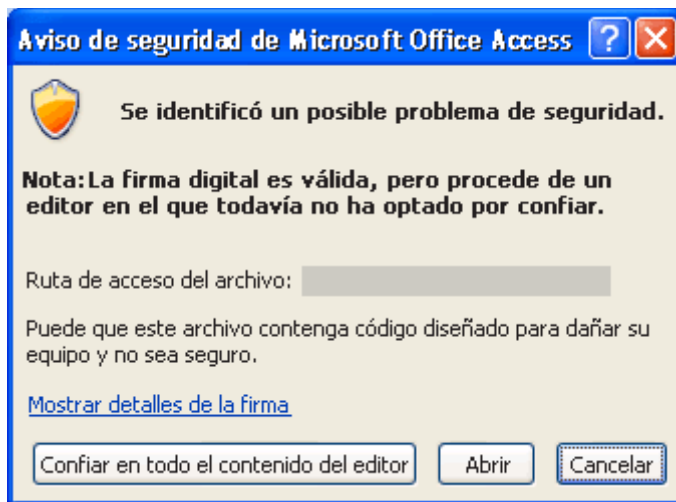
Aviso de seguridad de Microsoft Office Access

Se identificó un posible problema de seguridad.

Nota: La firma digital es válida, pero procede de un editor en el que todavía no ha optado por confiar.

Ruta de acceso del archivo:

Puede que este archivo contenga código diseñado para dañar su equipo y no sea seguro.

Mostrar detalles de la firma

Confiar en todo el contenido del editor

Abrir

Cancelar